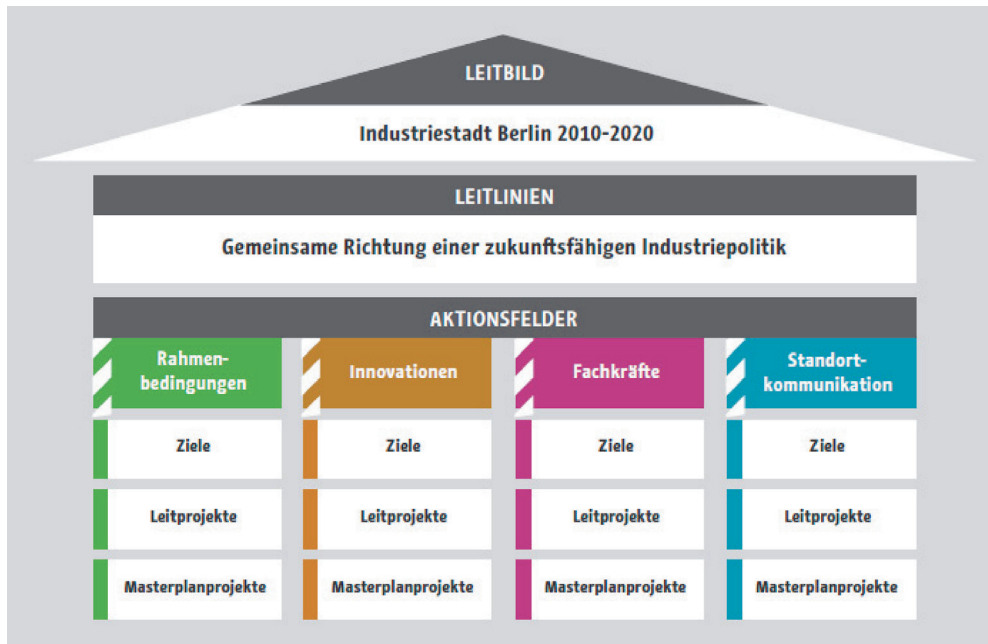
LEITBILD

Industriestadt Berlin 2010-2020

LEITLINIEN

Gemeinsame Richtung einer zukunftsfähigen Industriepolitik

AKTIONSFELDER

Rahmenbedingungen

Ziele

Leitprojekte

Masterplanprojekte

Innovationen

Ziele

Leitprojekte

Masterplanprojekte

Fachkräfte

Ziele

Leitprojekte

Masterplanprojekte

Standortkommunikation

Ziele

Leitprojekte

Masterplanprojekte